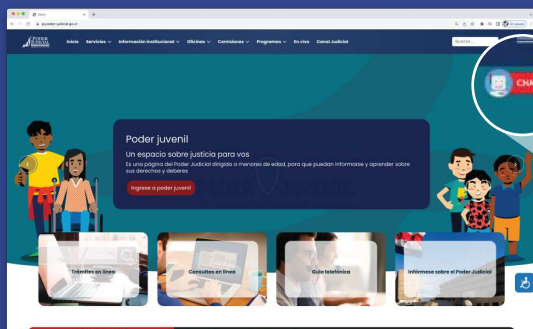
Inicio
pjuy.poder-judicial.gub.uy

PODER JUDICIAL

Inicio Servicios Información institucional Oficinas Comisiones Programas En vivo Canal Judicial

Buscar...

CHA

Poder juvenil

Un espacio sobre justicia para vos

Es una página del Poder Judicial dirigida a menores de edad, para que puedan informarse y aprender sobre sus derechos y deberes

Ingrese a poder juvenil

Trámites en línea

Consultas en línea

Guía telefónica

Infórmese sobre el Poder Judicial